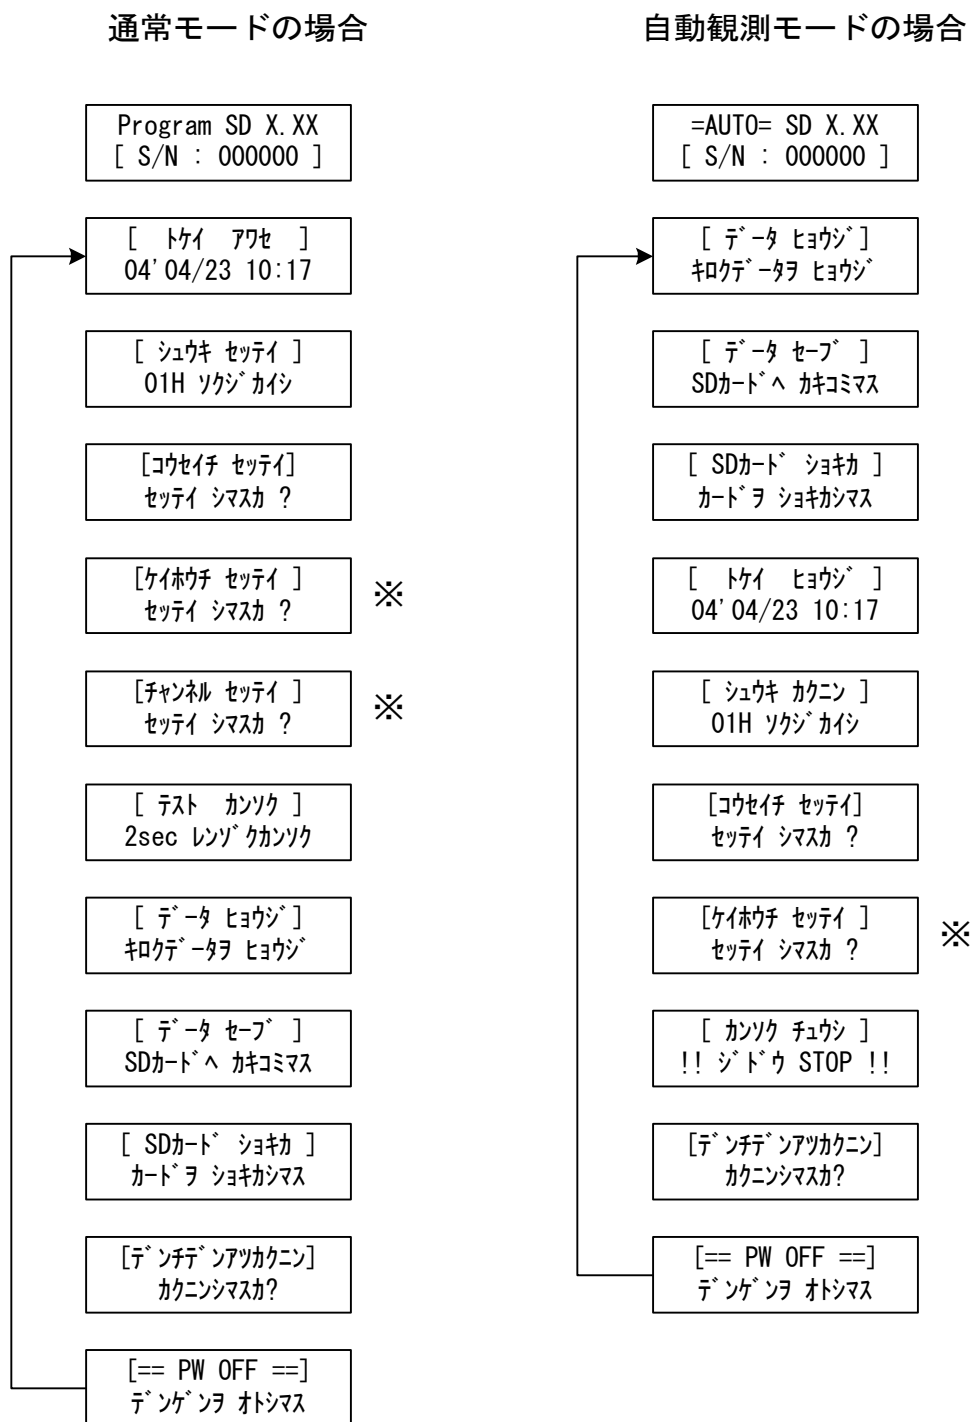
通常モードの場合

Program SD X.XX
[ S/N : 000000 ]

[ トケイ アワセ ]
04'04/23 10:17

[ シュウキ セッテイ ]
01H ソクジ゛カイシ

[コウセイチ セッテイ]
セッテイ シマスカ ?

[ケイホウチ セッテイ ]
セッテイ シマスカ ?

※

[チャンネル セッテイ ]
セッテイ シマスカ ?

※

[ テスト カンソク ]
2sec レンゾ゛クカンソク

[ デ゛ータ ヒョウジ゛]
キロクデ゛ータヲ ヒョウジ゛

[ デ゛ータ セーブ゛ ]
SDカード゛ヘ カキコミマス

[ SDカード゛ ショキカ ]
カード゛ヲ ショキカシマス

[デ゛ンチデ゛ンアツカクニン]
カクニンシマスカ?

[== PW OFF ==]
デ゛ンゲ゛ンヲ オトシマス

自動観測モードの場合

=AUTO= SD X.XX
[ S/N : 000000 ]

[ デ゛ータ ヒョウジ゛]
キロクデ゛ータヲ ヒョウジ゛

[ デ゛ータ セーブ゛ ]
SDカード゛ヘ カキコミマス

[ SDカード゛ ショキカ ]
カード゛ヲ ショキカシマス

[ トケイ ヒョウジ゛ ]
04'04/23 10:17

[ シュウキ カクニン ]
01H ソクジ゛カイシ

[コウセイチ セッテイ]
セッテイ シマスカ ?

[ケイホウチ セッテイ ]
セッテイ シマスカ ?

※

[ カンソク チュウシ ]
!! ジ゛ド゛ウ STOP !!

[デ゛ンチデ゛ンアツカクニン]
カクニンシマスカ?

[== PW OFF ==]
デ゛ンゲ゛ンヲ オトシマス